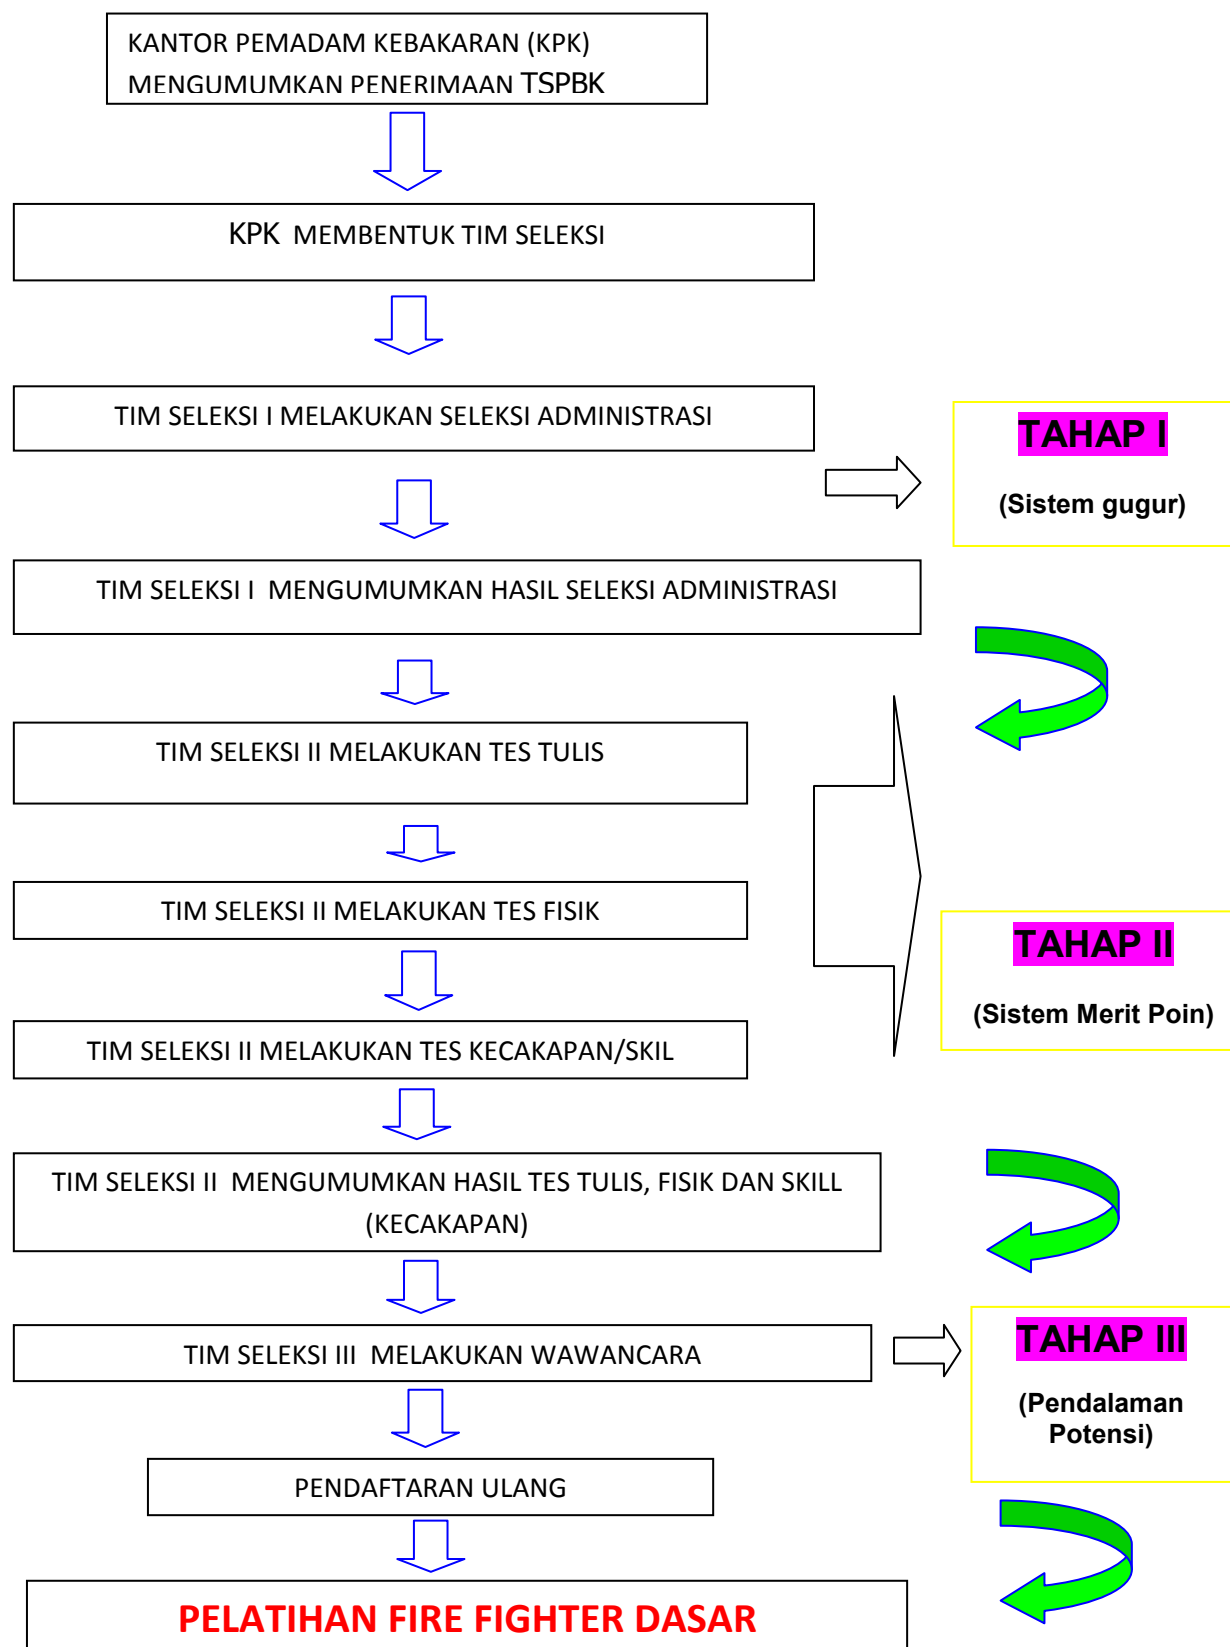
KANTOR PEMADAM KEBAKARAN (KPK) MENGUMUMKAN PENERIMAAN TSPBK

KPK MEMBENTUK TIM SELEKSI

TIM SELEKSI I MELAKUKAN SELEKSI ADMINISTRASI

TAHAP I

(Sistem gugur)

TIM SELEKSI I MENGUMUMKAN HASIL SELEKSI ADMINISTRASI

TIM SELEKSI II MELAKUKAN TES TULIS

TIM SELEKSI II MELAKUKAN TES FISIK

TAHAP II

(Sistem Merit Poin)

TIM SELEKSI II MELAKUKAN TES KECAKAPAN/SKIL

TIM SELEKSI II MENGUMUMKAN HASIL TES TULIS, FISIK DAN SKILL (KECAKAPAN)

TIM SELEKSI III MELAKUKAN WAWANCARA

TAHAP III

(Pendalaman Potensi)

PENDAFTARAN ULANG

PELATIHAN FIRE FIGHTER DASAR